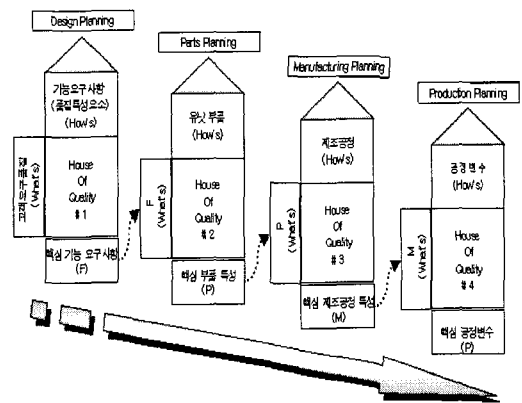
Design Planning

기능 요구 사항 (품질특성요소) (How's)

고객요구품질 (What's)

House Of Quality # 1

핵심 기능 요구 사항 (F)

Parts Planning

유닛 부품 (How's)

F (What's)

House Of Quality # 2

핵심 부품 특성 (P)

Manufacturing Planning

제조공정 (How's)

P (What's)

House Of Quality # 3

핵심 제조공정 특성 (M)

Production Planning

공정 변수 (How's)

M (What's)

House Of Quality # 4

핵심 공정변수 (P)